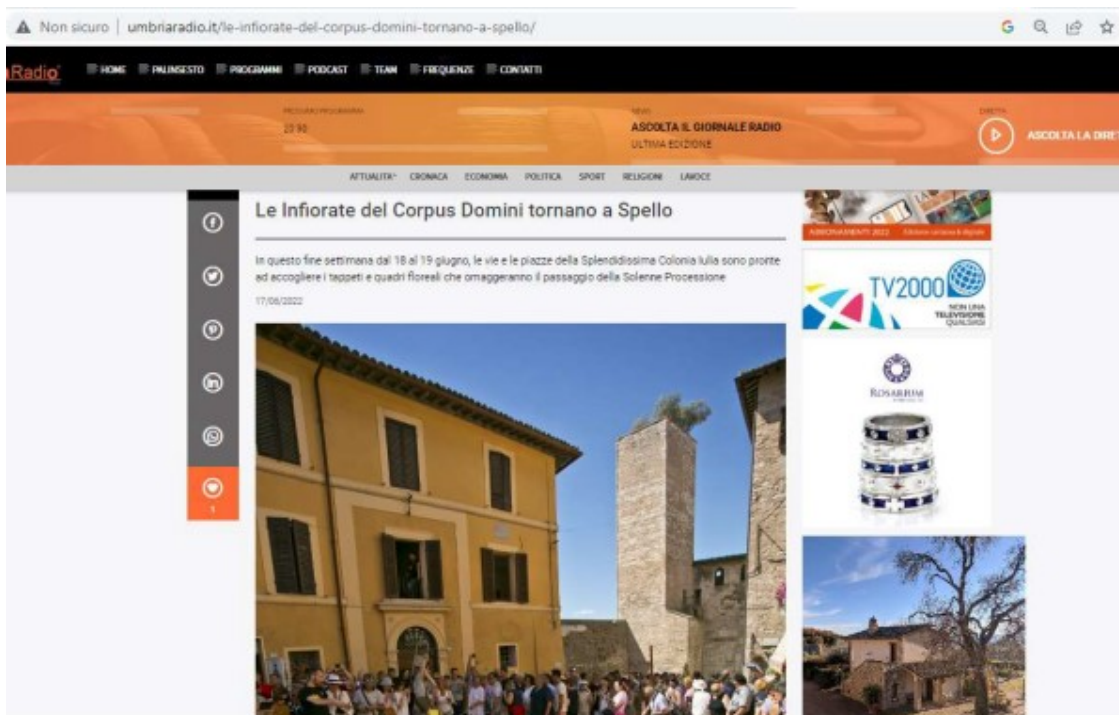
Non sicuro | umbriaradio.it/le-infiorate-del-corpus-domini-tornano-a-spello/

Radio HOME PALINSESTO PROGRAMMI PODCAST TEAM FREQUENZE CONTATTI

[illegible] 23:00

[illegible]
ASCOLTA IL GIORNALE RADIO
ULTIMA EDIZIONE

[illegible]
ASCOLTA LA DIRE

ATTUALITA' CRONACA ECONOMIA POLITICA SPORT RELIGIONI LAVOCE

Le Infiorate del Corpus Domini tornano a Spello

In questo fine settimana dal 18 al 19 giugno, le vie e le piazze della Splendidissima Colonia Iulia sono pronte ad accogliere i tappeti e quadri floreali che omaggeranno il passaggio della Solenne Processione

17/06/2022

1

ABBONAMENTO 2022 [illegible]

TV2000
NON UNA TELEVISIONE QUALSIASI

ROSARIUM